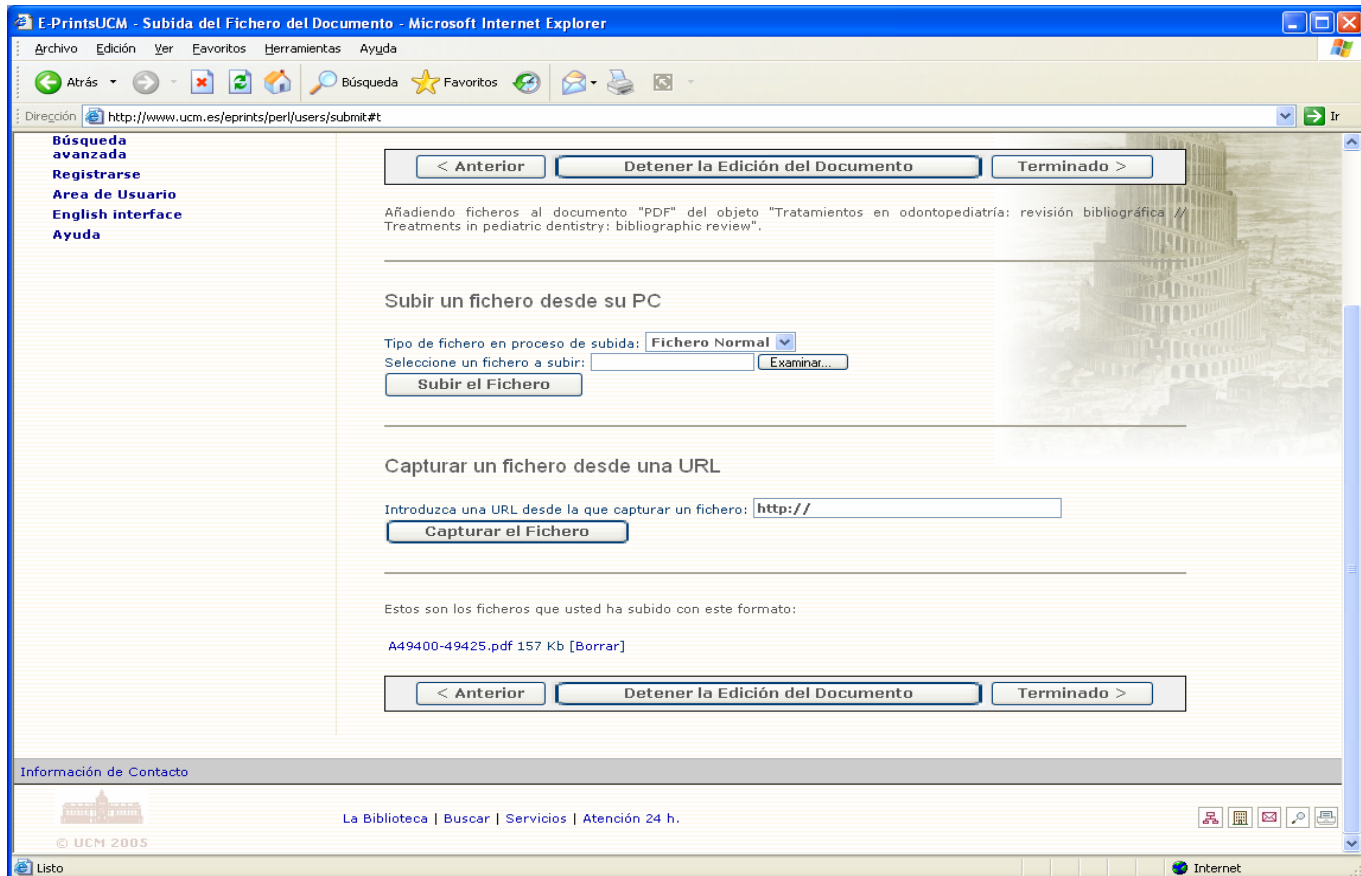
E-PrintsUCM - Subida del Fichero del Documento - Microsoft Internet Explorer

Archivo Edición Ver Favoritos Herramientas Ayuda

Atrás Búsqueda Favoritos

Dirección http://www.ucm.es/eprints/perl/users/submit#t Ir

Búsqueda avanzada
Registrarse
Area de Usuario
English interface
Ayuda

< Anterior | Detener la Edición del Documento | Terminado >

Añadiendo ficheros al documento "PDF" del objeto "Tratamientos en odontopediatría: revisión bibliográfica // Treatments in pediatric dentistry: bibliographic review".

Subir un fichero desde su PC

Tipo de fichero en proceso de subida: Fichero Normal
Seleccione un fichero a subir: Examinar...
Subir el Fichero

Capturar un fichero desde una URL

Introduzca una URL desde la que capturar un fichero: http://
Capturar el Fichero

Estos son los ficheros que usted ha subido con este formato:

A49400-49425.pdf 157 Kb [Borrar]

< Anterior | Detener la Edición del Documento | Terminado >

Información de Contacto

© UCM 2005

La Biblioteca | Buscar | Servicios | Atención 24 h.

Listo
Internet